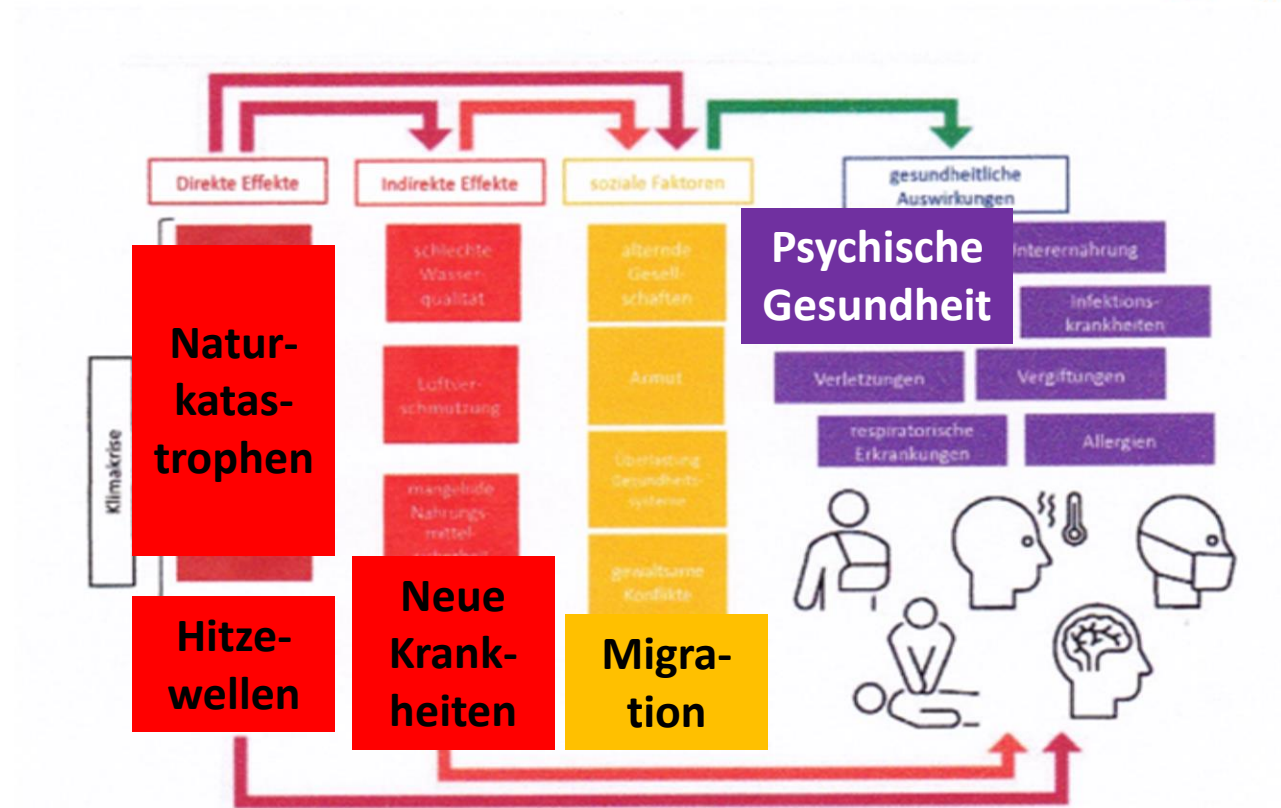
Direkte Effekte

Indirekte Effekte

soziale Faktoren

gesundheitliche Auswirkungen

Klimakrise

Naturkatastrophen

Hitzewellen

schlechte Wasserqualität

Luftverschmutzung

mangelnde Nahrungsmittel-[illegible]

Neue Krankheiten

alternde Gesellschaften

Armut

Überlastung Gesundheitssysteme

gewaltsame Konflikte

Migration

Psychische Gesundheit

Unterernährung

Infektionskrankheiten

Verletzungen

Vergiftungen

respiratorische Erkrankungen

Allergien